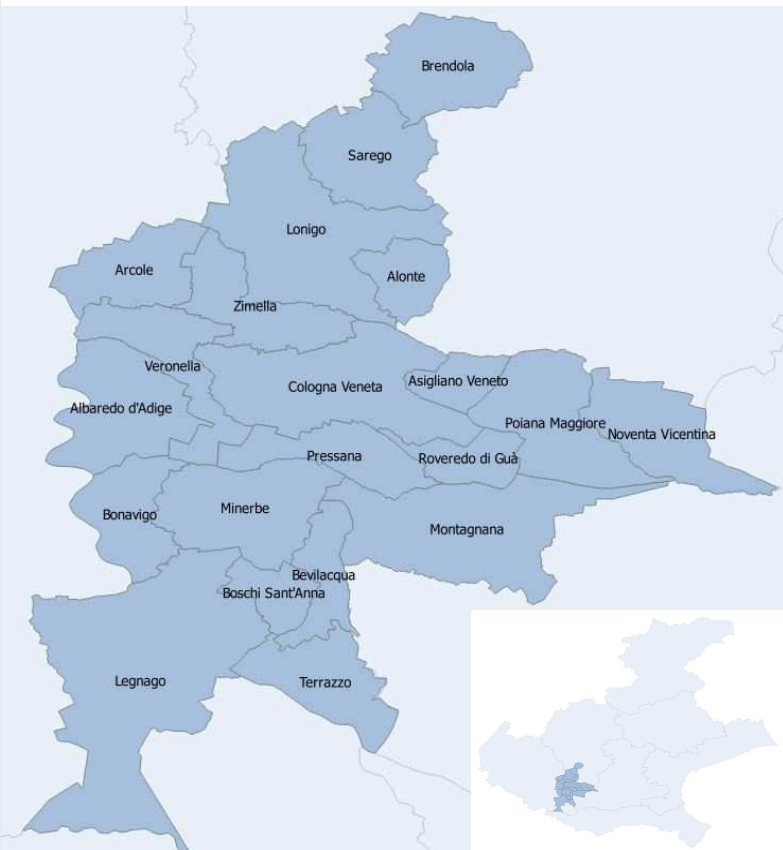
Brendola

Sarego

Lonigo

Alonte

Arcole

Zimella

Veronella

Cologna Veneta

Asigliano Veneto

Albaredo d'Adige

Poiana Maggiore

Noventa Vicentina

Pressana

Roveredo di Guà

Bonavigo

Minerbe

Montagnana

Bevilacqua

Boschi Sant'Anna

Legnago

Terrazzo